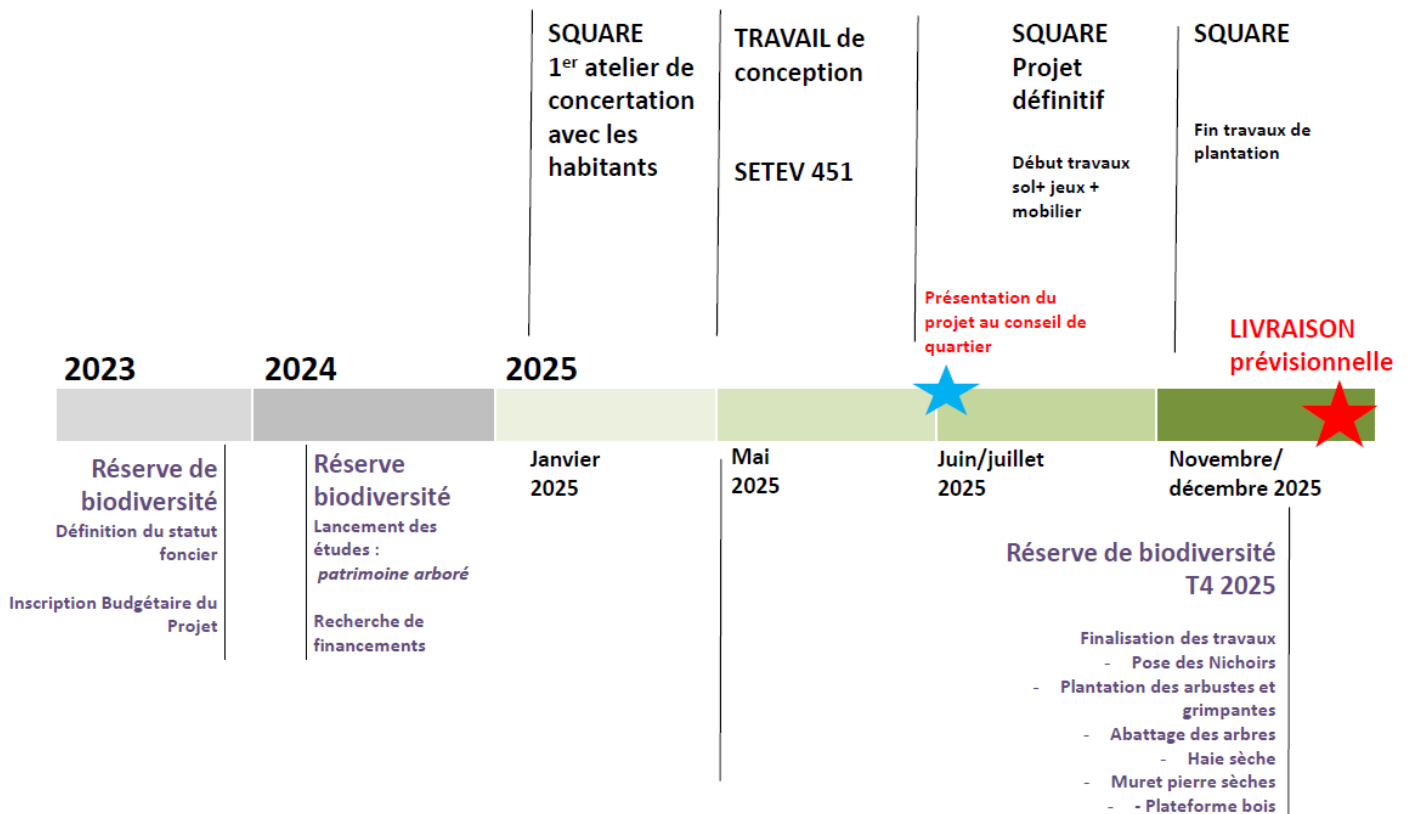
SQUARE
1$^{er}$ atelier de concertation avec les habitants

TRAVAIL de conception

SETEV 451

SQUARE
Projet définitif

Début travaux sol+ jeux + mobilier

SQUARE

Fin travaux de plantation

Présentation du projet au conseil de quartier

LIVRAISON prévisionnelle

2023

2024

2025

Réserve de biodiversité
Définition du statut foncier

Inscription Budgétaire du Projet

Réserve biodiversité
Lancement des études :
*patrimoine arboré*

Recherche de financements

Janvier 2025

Mai 2025

Juin/juillet 2025

Novembre/ décembre 2025

Réserve de biodiversité
T4 2025

Finalisation des travaux
- Pose des Nichoirs
- Plantation des arbustes et grimpantes
- Abattage des arbres
- Haie sèche
- Muret pierre sèches
- - Plateforme bois